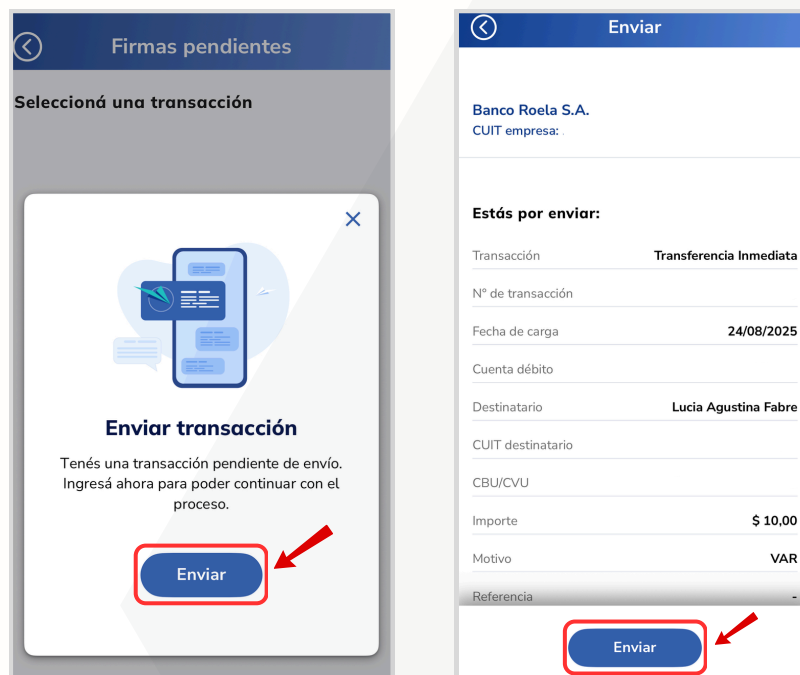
Firmas pendientes

Seleccioná una transacción

Enviar transacción

Tenés una transacción pendiente de envío. Ingresá ahora para poder continuar con el proceso.

Enviar

Enviar

Banco Roela S.A.
CUIT empresa:

Estás por enviar:

| | |
|---|---|
| Transacción | Transferencia Inmediata |
| N° de transacción | |
| Fecha de carga | 24/08/2025 |
| Cuenta débito | |
| Destinatario | Lucia Agustina Fabre |
| CUIT destinatario | |
| CBU/CVU | |
| Importe | $ 10,00 |
| Motivo | VAR |
| Referencia | - |

Enviar